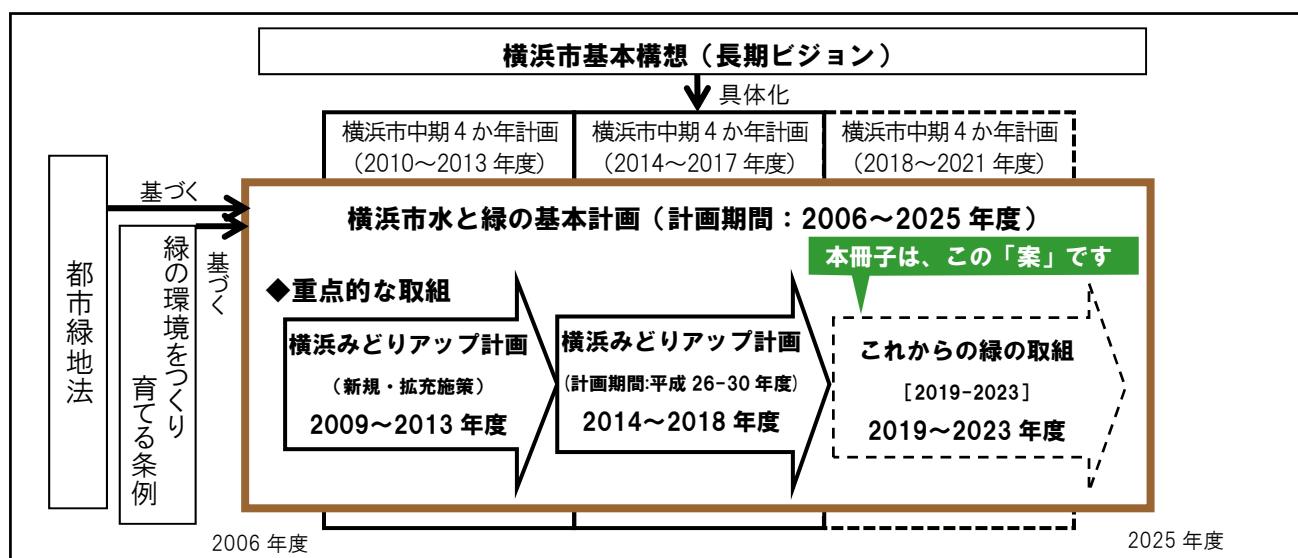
横浜市基本構想（長期ビジョン）

具体化

横浜市中期４か年計画（2010～2013 年度）

横浜市中期４か年計画（2014～2017 年度）

横浜市中期４か年計画（2018～2021 年度）

都市緑地法

基づく

緑の環境をつくり育てる条例

基づく

横浜市水と緑の基本計画（計画期間：2006～2025 年度）

本冊子は、この「案」です

◆重点的な取組

横浜みどりアップ計画（新規・拡充施策）2009～2013 年度

横浜みどりアップ計画（計画期間:平成 26-30 年度）2014～2018 年度

これからの緑の取組［2019-2023］2019～2023 年度

2006 年度

2025 年度